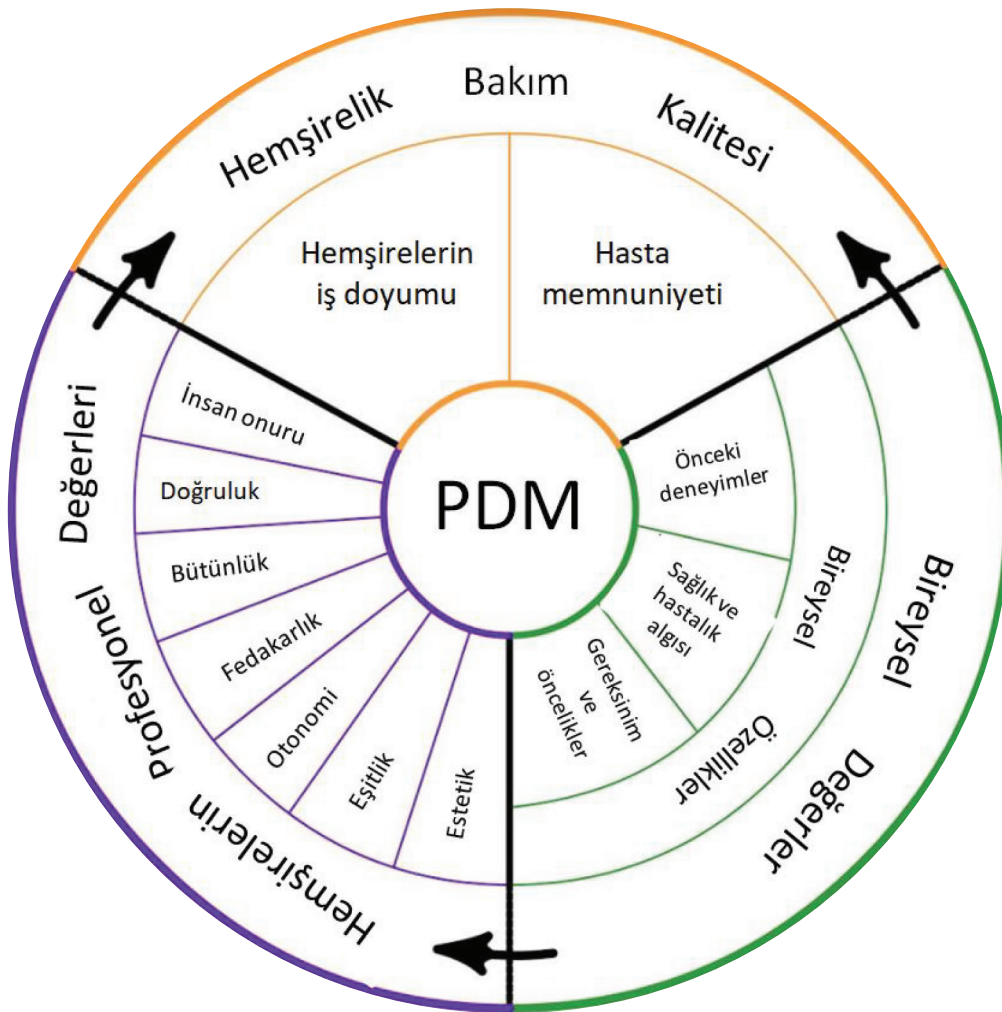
Hemşirelik Bakım Kalitesi

Hemşirelerin iş doyumu

Hasta memnuniyeti

PDM

Hemşirelerin Profesyonel Değerleri

İnsan onuru

Doğruluk

Bütünlük

Fedakarlık

Otonomi

Eşitlik

Estetik

Bireysel Değerler

Bireysel Özellikler

Önceki deneyimler

Sağlık ve hastalık algısı

Gereksinim ve öncelikler